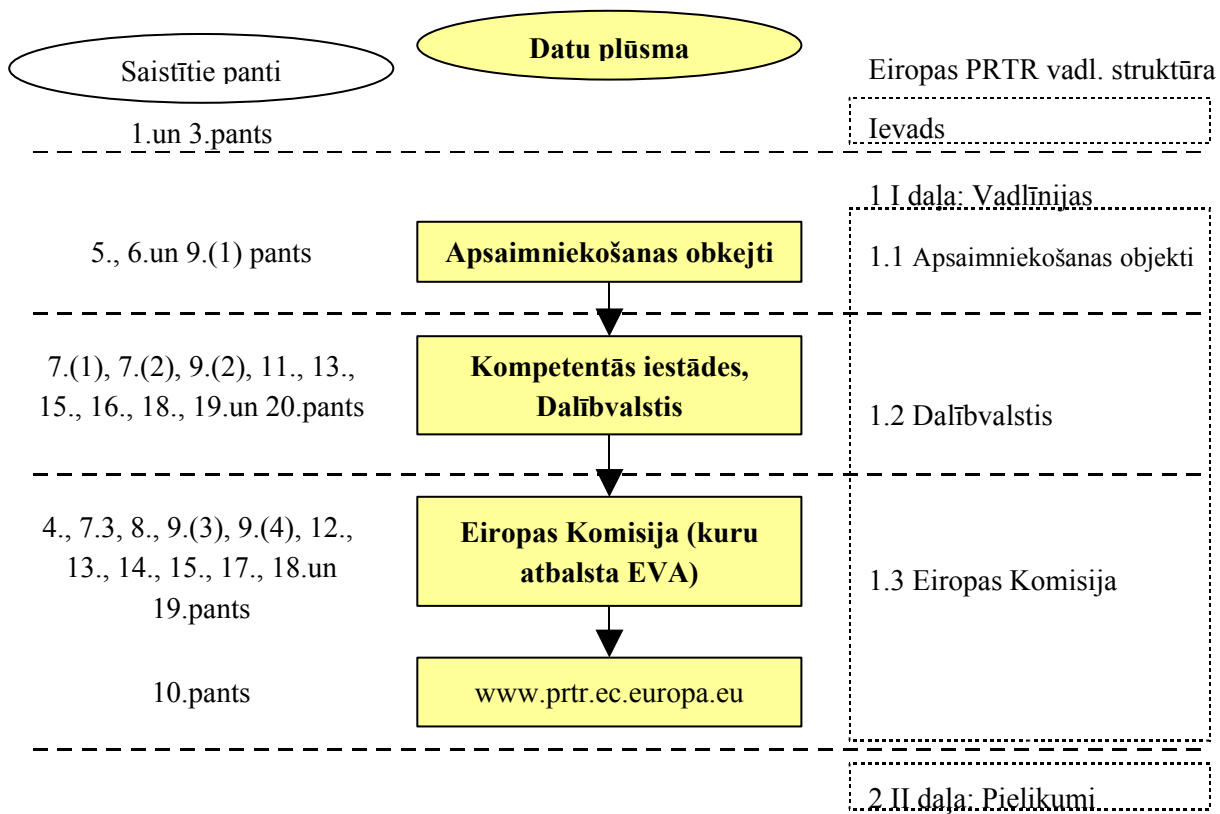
Saistītie panti

Datu plūsma

Eiropas PRTR vadl. struktūra

1.un 3.pants

Ievads

1 I daļa: Vadlīnijas

5., 6.un 9.(1) pants

Apsaimniekošanas obkejti

1.1 Apsaimniekošanas objekti

7.(1), 7.(2), 9.(2), 11., 13., 15., 16., 18., 19.un 20.pants

Kompetentās iestādes, Dalībvalstis

1.2 Dalībvalstis

4., 7.3, 8., 9.(3), 9.(4), 12., 13., 14., 15., 17., 18.un 19.pants

Eiropas Komisija (kuru atbalsta EVA)

1.3 Eiropas Komisija

10.pants

www.prtr.ec.europa.eu

2 II daļa: Pielikumi